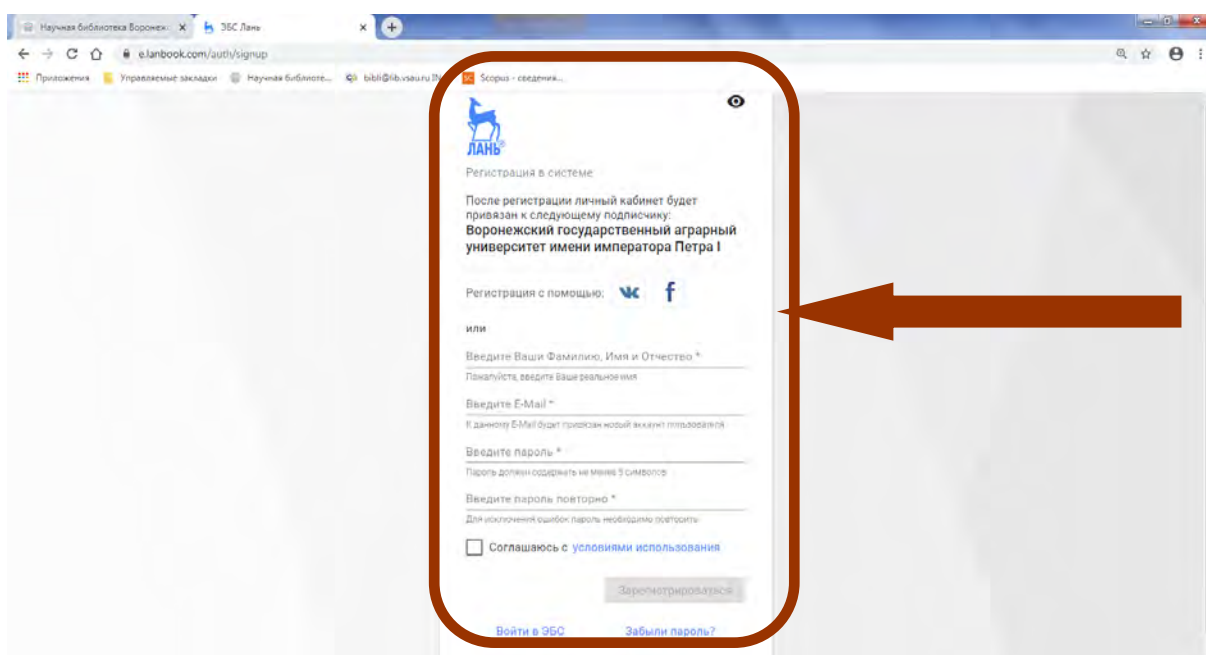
Научная библиотека Воронеж ×
ЭБС Лань ×
e.lanbook.com/auth/signup
Приложения
Управляемые закладки
Научная библиоте...
bibl@lib.vsau.ru
Scopus - сведения...

ЛАНЬ
Регистрация в системе

После регистрации личный кабинет будет привязан к следующему подписчику:
Воронежский государственный аграрный университет имени императора Петра I

Регистрация с помощью:

или

Введите Ваши Фамилию, Имя и Отчество *
Пожалуйста, введите Ваше реальное имя

Введите E-Mail *
К данному E-Mail будет привязан новый аккаунт пользователя

Введите пароль *
Пароль должен содержать не менее 5 символов

Введите пароль повторно *
Для исключения ошибок пароль необходимо повторить

Соглашаюсь с условиями использования

Зарегистрироваться

Войти в ЭБС
Забыли пароль?